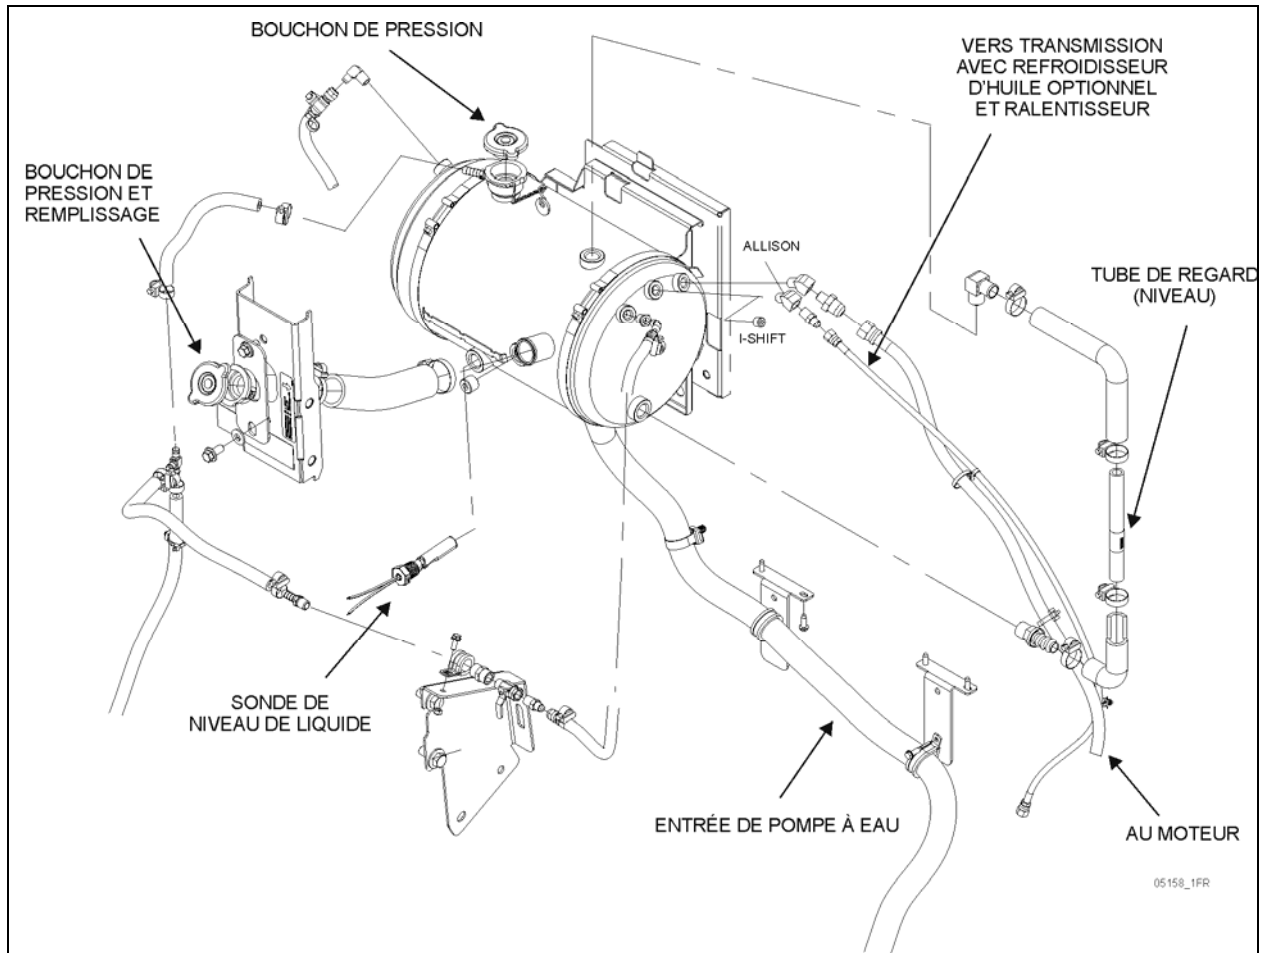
BOUCHON DE PRESSION

VERS TRANSMISSION AVEC REFROIDISSEUR D'HUILE OPTIONNEL ET RALENTISSEUR

BOUCHON DE PRESSION ET REMPLISSAGE

ALLISON

TUBE DE REGARD (NIVEAU)

I-SHIFT

SONDE DE NIVEAU DE LIQUIDE

ENTRÉE DE POMPE À EAU

AU MOTEUR

05158_1FR